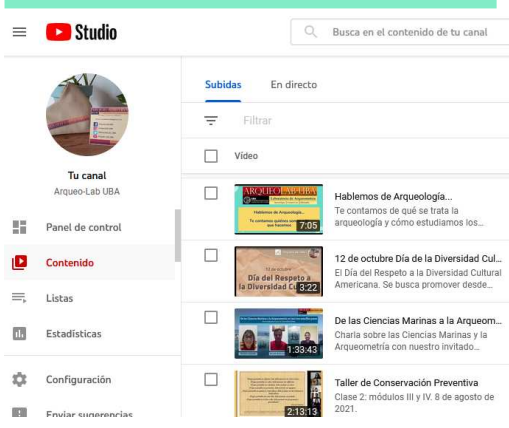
Studio

Busca en el contenido de tu canal

Tu canal
Arqueo-Lab UBA

Panel de control
Contenido
Listas
Estadísticas
Configuración
Enviar sugerencias

Subidas
En directo

Filtrar

Vídeo

ARQUEOLAB UBA
Hablemos de Arqueología...
Te contamos qué son las que hacemos
7:05
Hablemos de Arqueología...
Te contamos de qué se trata la arqueología y cómo estudiamos los...

12 de octubre
Día del Respeto a la Diversidad C
3:22
12 de octubre Día de la Diversidad Cul...
El Día del Respeto a la Diversidad Cultural Americana. Se busca promover desde...

1:33:43
De las Ciencias Marinas a la Arqueom...
Charla sobre las Ciencias Marinas y la Arqueometría con nuestro invitado...

2:13:13
Taller de Conservación Preventiva
Clase 2: módulos III y IV. 8 de agosto de 2021.